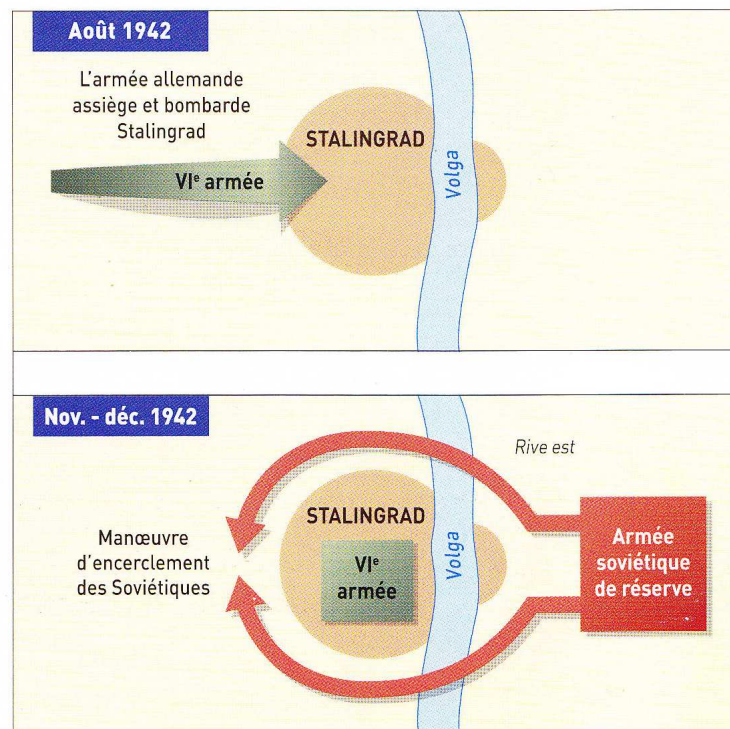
Août 1942

L'armée allemande assiège et bombarde Stalingrad

STALINGRAD

VI$^{e}$ armée

Volga

Nov. - déc. 1942

Rive est

Manœuvre d'encerclement des Soviétiques

STALINGRAD

VI$^{e}$ armée

Volga

Armée soviétique de réserve